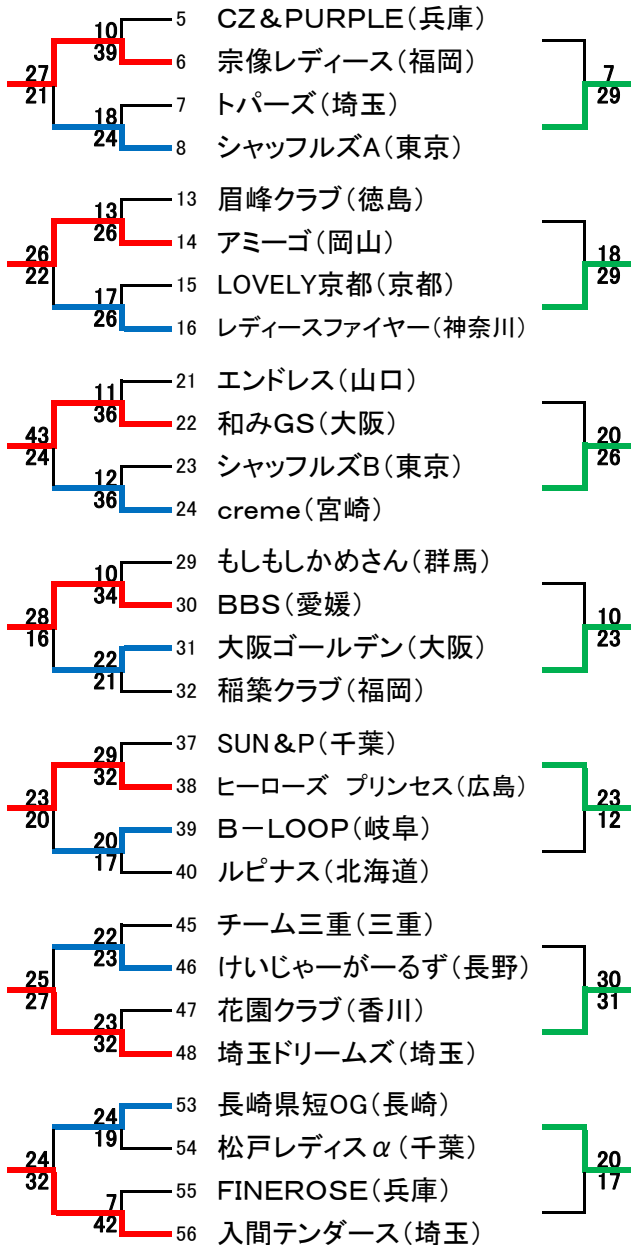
10
39
27
21
18
24
5 CZ＆PURPLE（兵庫）
6 宗像レディース（福岡）
7 トパーズ（埼玉）
8 シャッフルズA（東京）
7
29

13
26
26
22
17
26
13 眉峰クラブ（徳島）
14 アミーゴ（岡山）
15 LOVELY京都（京都）
16 レディースファイヤー（神奈川）
18
29

11
36
43
24
12
36
21 エンドレス（山口）
22 和みGS（大阪）
23 シャッフルズB（東京）
24 creme（宮崎）
20
26

10
34
28
16
22
21
29 もしもしかめさん（群馬）
30 BBS（愛媛）
31 大阪ゴールデン（大阪）
32 稲築クラブ（福岡）
10
23

29
32
23
20
20
17
37 SUN＆P（千葉）
38 ヒーローズ　プリンセス（広島）
39 B－LOOP（岐阜）
40 ルピナス（北海道）
23
12

22
23
25
27
23
32
45 チーム三重（三重）
46 けいじゃーがーるず（長野）
47 花園クラブ（香川）
48 埼玉ドリームズ（埼玉）
30
31

24
19
24
32
7
42
53 長崎県短OG（長崎）
54 松戸レディスα（千葉）
55 FINEROSE（兵庫）
56 入間テンダース（埼玉）
20
17